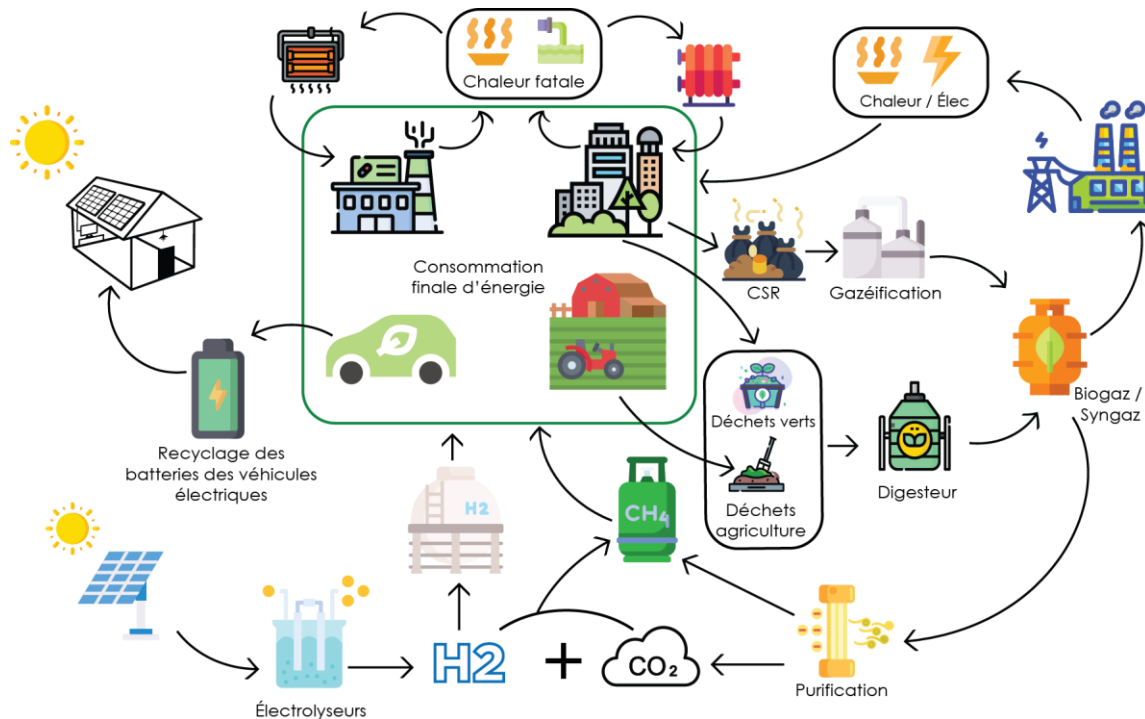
Chaleur fatale

Chaleur / Élec

Consommation finale d'énergie

CSR

Gazéification

Biogaz / Syngaz

Déchets verts

Déchets agriculture

Digesteur

Recyclage des batteries des véhicules électriques

H2

$CH_4$

Électrolyseurs

H2

+

$CO_2$

Purification